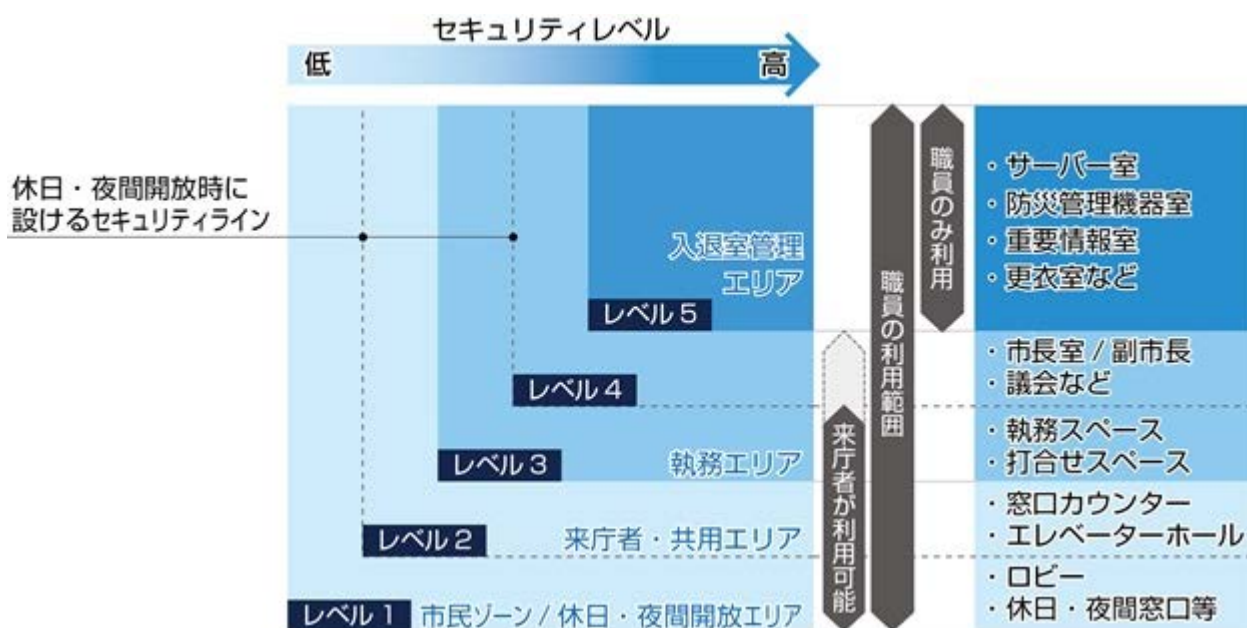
セキュリティレベル
低
高

休日・夜間開放時に設けるセキュリティライン

入退室管理エリア
レベル５
レベル４
レベル３
執務エリア
レベル２
来庁者・共用エリア
レベル１
市民ゾーン／休日・夜間開放エリア

来庁者が利用可能
職員の利用範囲
職員のみ利用

・サーバー室
・防災管理機器室
・重要情報室
・更衣室など
・市長室／副市長
・議会など
・執務スペース
・打合せスペース
・窓口カウンター
・エレベーターホール
・ロビー
・休日・夜間窓口等